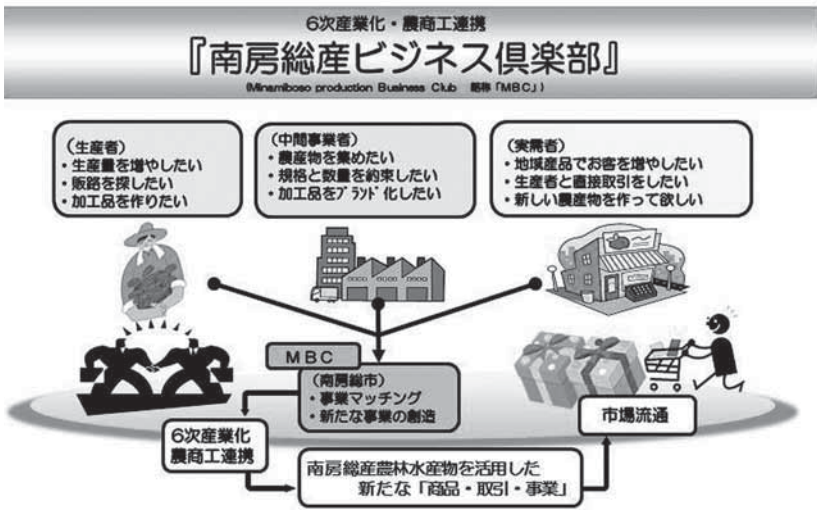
6次産業化・農商工連携

『南房総産ビジネス倶楽部』

(Minamiboso production Business Club 略称「MBC」)

(生産者)
・生産量を増やしたい
・販路を探したい
・加工品を作りたい

(中間事業者)
・農産物を集めたい
・規格と数量を約束したい
・加工品をﾌﾞﾗﾝﾄﾞ化したい

(実需者)
・地域産品でお客を増やしたい
・生産者と直接取引をしたい
・新しい農産物を作って欲しい

MBC

(南房総市)
・事業マッチング
・新たな事業の創造

6次産業化
農商工連携

市場流通

南房総産農林水産物を活用した
新たな「商品・取引・事業」